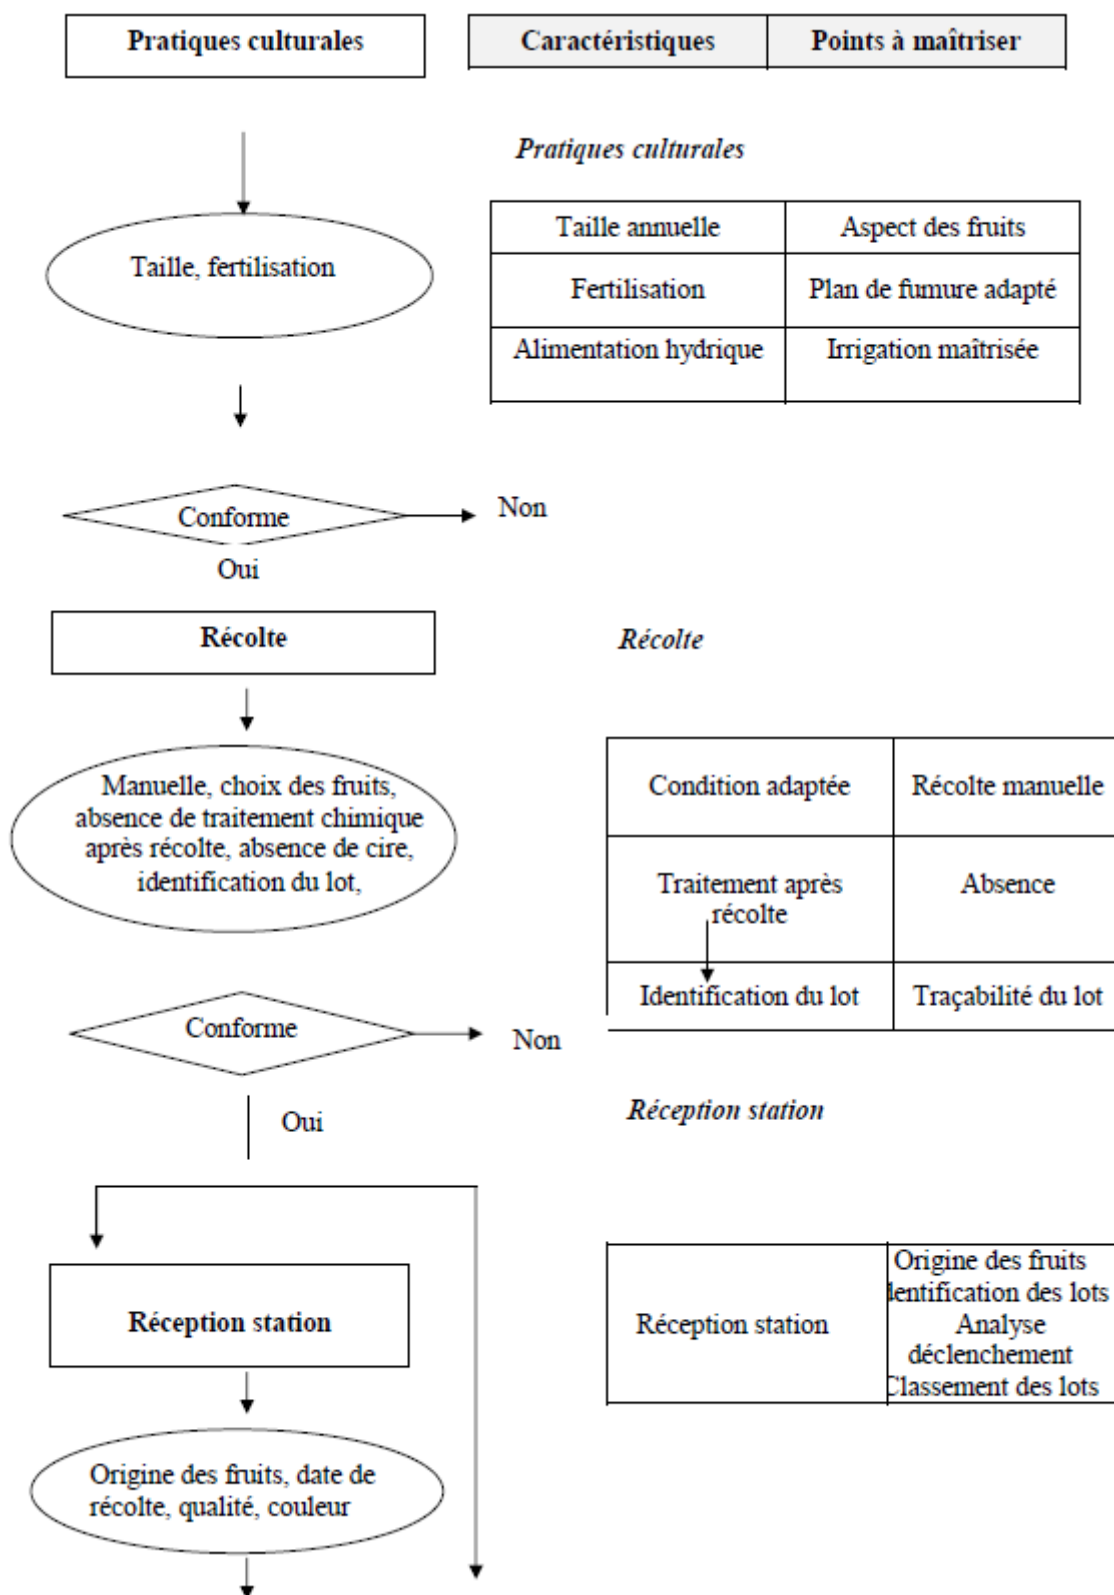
| Pratiques culturales |
|---|

| Caractéristiques | Points à maîtriser |
|---|---|

*Pratiques culturales*

Taille, fertilisation

| Taille annuelle | Aspect des fruits |
|---|---|
| Fertilisation | Plan de fumure adapté |
| Alimentation hydrique | Irrigation maîtrisée |

Conforme

Non

Oui

Récolte

*Récolte*

Manuelle, choix des fruits, absence de traitement chimique après récolte, absence de cire, identification du lot,

| Condition adaptée | Récolte manuelle |
|---|---|
| Traitement après récolte | Absence |
| Identification du lot | Traçabilité du lot |

Conforme

Non

Oui

*Réception station*

Réception station

| Réception station | Origine des fruits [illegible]lentification des lots Analyse déclenchement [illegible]lassement des lots |
|---|---|

Origine des fruits, date de récolte, qualité, couleur